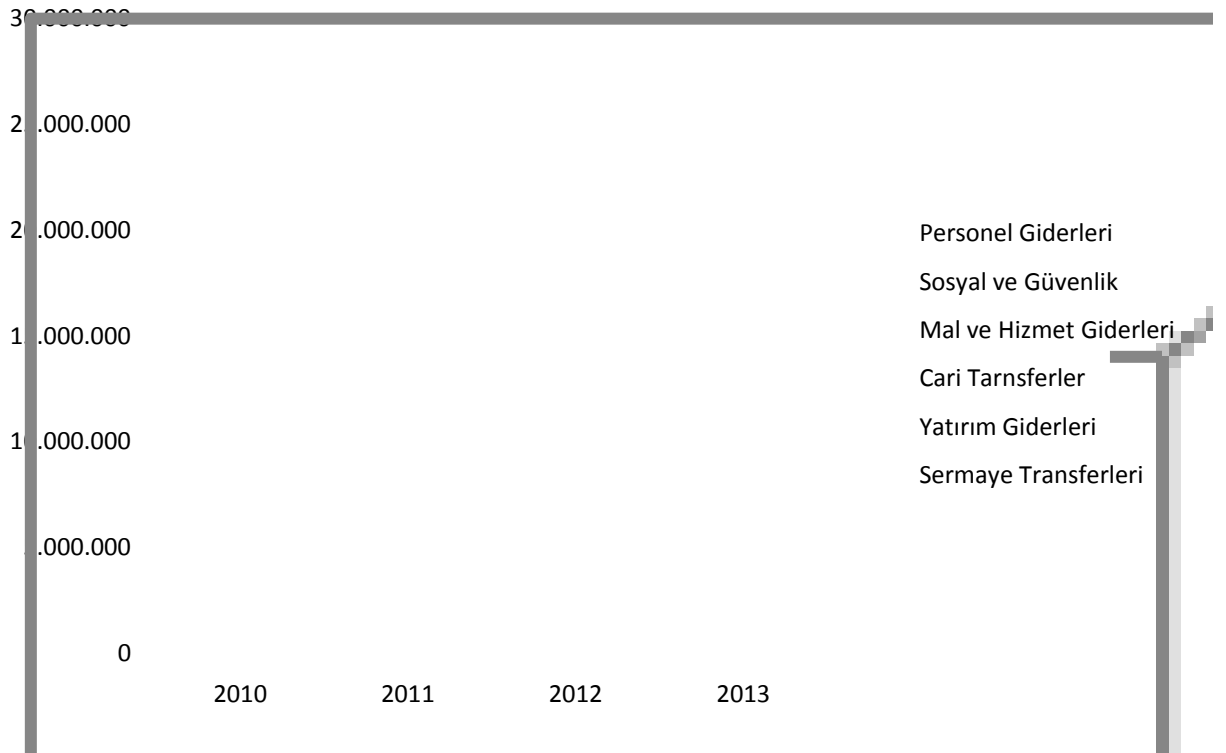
30.000.000

2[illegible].000.000

2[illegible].000.000

1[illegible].000.000

1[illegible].000.000

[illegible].000.000

0

2010 2011 2012 2013

Personel Giderleri
Sosyal ve Güvenlik
Mal ve Hizmet Giderleri
Cari Tarnsferler
Yatırım Giderleri
Sermaye Transferleri